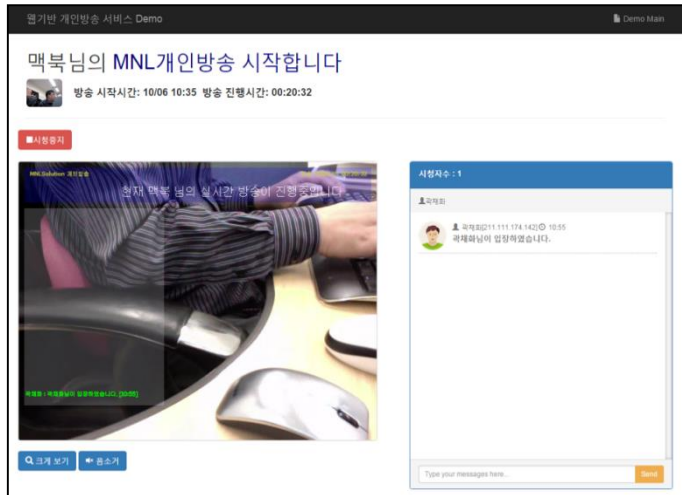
웹기반 개인방송 서비스 Demo

Demo Main

맥북님의 MNL개인방송 시작합니다

방송 시작시간: 10/06 10:35 방송 진행시간: 00:20:32

시청중지

MNLSolution 개인방송

현재 맥북 님의 실시간 방송이 진행중입니다.

곽재화 : 곽재화님이 입장하였습니다. [10:55]

크게 보기

음소거

시청자수 : 1

곽재화

곽재화[211.111.174.142] 10:55

곽재화님이 입장하였습니다.

Type your messages here...

Send